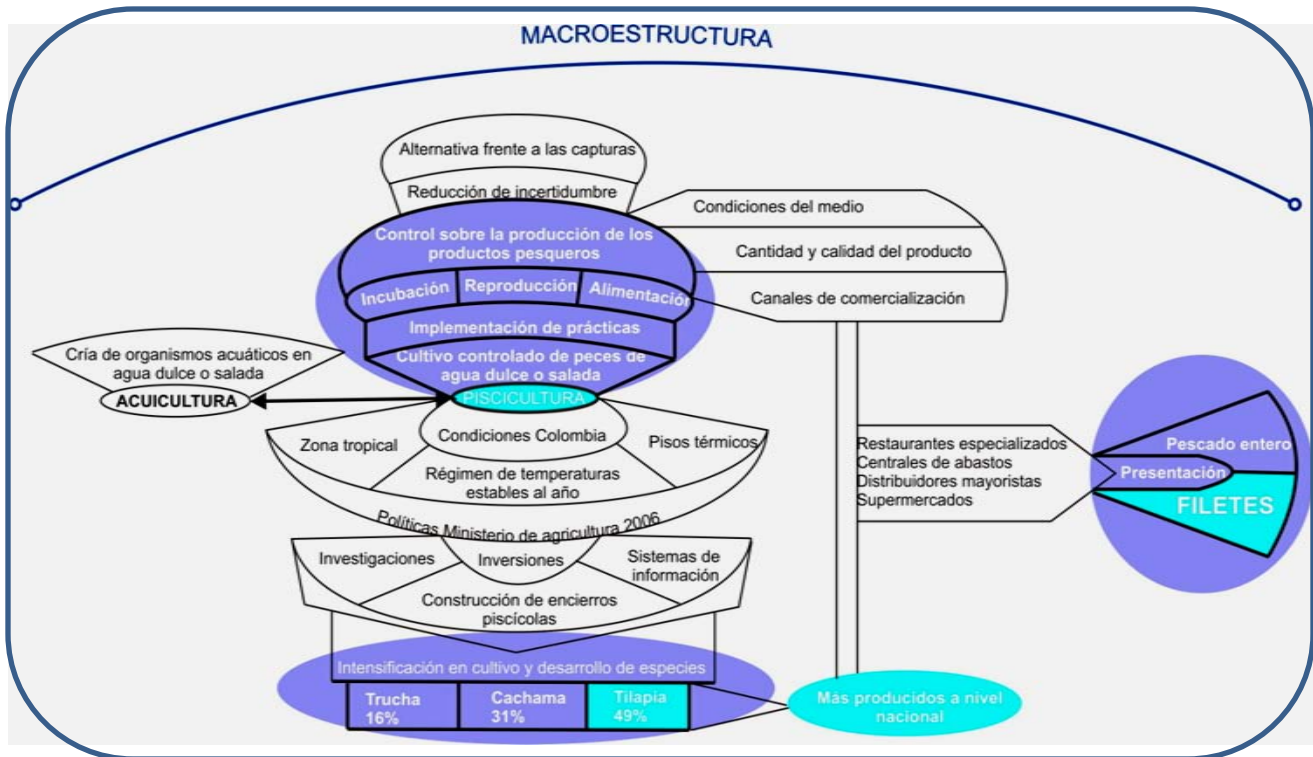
MACROESTRUCTURA

Alternativa frente a las capturas

Reducción de incertidumbre

Condiciones del medio

Cantidad y calidad del producto

Canales de comercialización

Control sobre la producción de los productos pesqueros

Incubación

Reproducción

Alimentación

Implementación de prácticas

Cultivo controlado de peces de agua dulce o salada

Cría de organismos acuáticos en agua dulce o salada

ACUICULTURA

PISCICULTURA

Zona tropical

Condiciones Colombia

Pisos térmicos

Régimen de temperaturas estables al año

Políticas Ministerio de agricultura 2006

Investigaciones

Inversiones

Sistemas de información

Construcción de encierros piscícolas

Intensificación en cultivo y desarrollo de especies

Trucha 16%

Cachama 31%

Tilapia 49%

Más producidos a nivel nacional

Restaurantes especializados
Centrales de abastos
Distribuidores mayoristas
Supermercados

Pescado entero

Presentación

FILETES